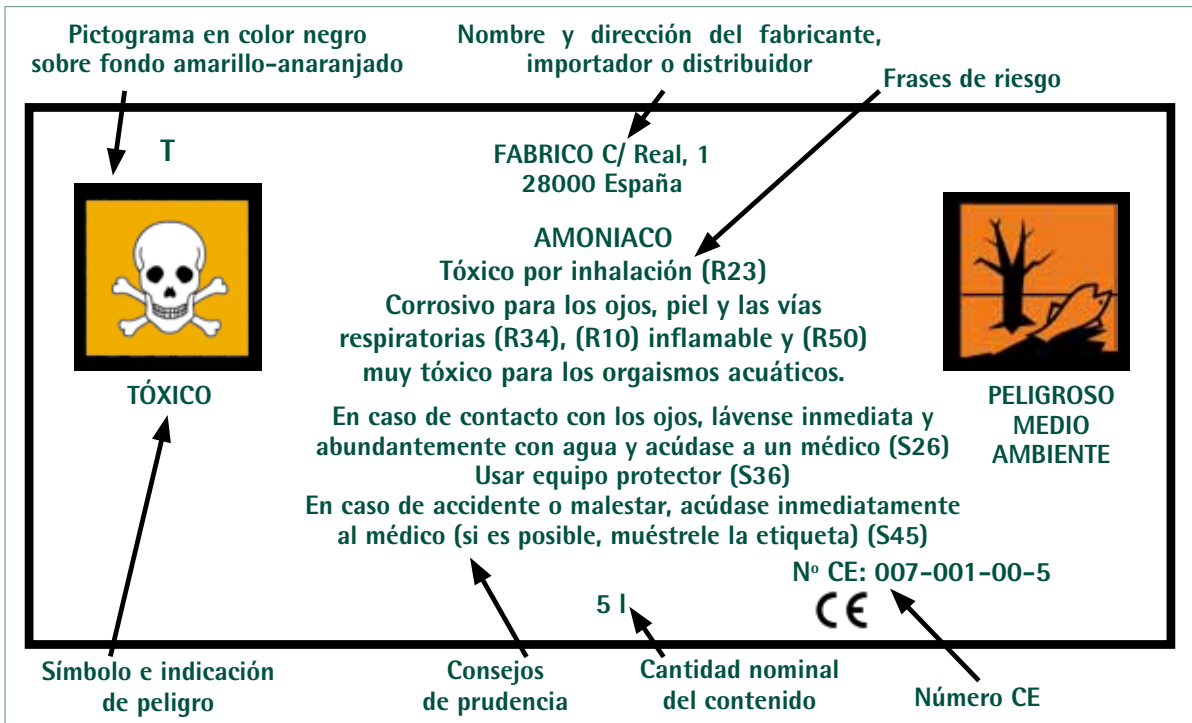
Pictograma en color negro sobre fondo amarillo-anaranjado

Nombre y dirección del fabricante, importador o distribuidor

Frases de riesgo

T

FABRICO C/ Real, 1
28000 España

AMONIACO
Tóxico por inhalación (R23)
Corrosivo para los ojos, piel y las vías respiratorias (R34), (R10) inflamable y (R50) muy tóxico para los orgaismos acuáticos.

TÓXICO

PELIGROSO MEDIO AMBIENTE

En caso de contacto con los ojos, lávense inmediata y abundantemente con agua y acúdase a un médico (S26)
Usar equipo protector (S36)
En caso de accidente o malestar, acúdase inmediatamente al médico (si es posible, muéstrele la etiqueta) (S45)

Nº CE: 007-001-00-5

5 l

CE

Símbolo e indicación de peligro

Consejos de prudencia

Cantidad nominal del contenido

Número CE